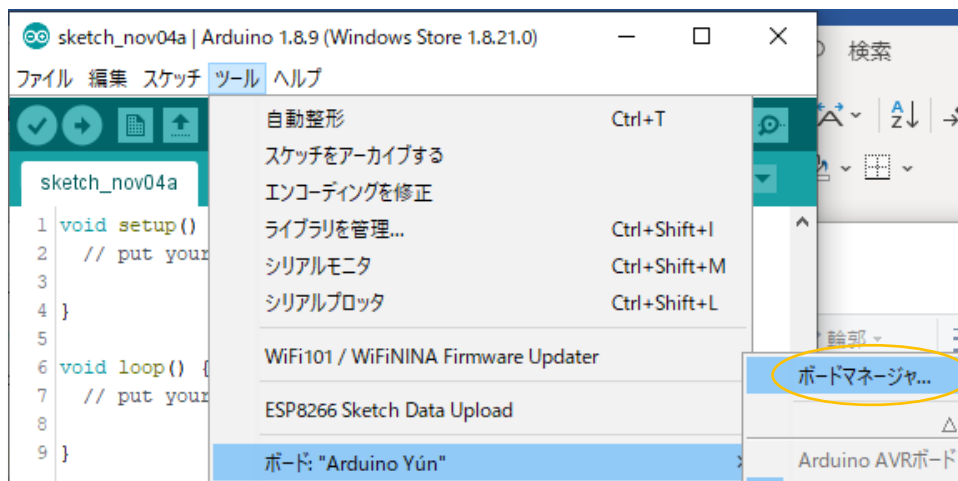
sketch_nov04a | Arduino 1.8.9 (Windows Store 1.8.21.0)

ファイル 編集 スケッチ ツール ヘルプ

sketch_nov04a

1 void setup()
2 // put your
3
4 }
5
6 void loop() {
7 // put your
8
9 }

自動整形 Ctrl+T
スケッチをアーカイブする
エンコーディングを修正
ライブラリを管理... Ctrl+Shift+I
シリアルモニタ Ctrl+Shift+M
シリアルプロッタ Ctrl+Shift+L
WiFi101 / WiFiNINA Firmware Updater
ESP8266 Sketch Data Upload
ボード: "Arduino Yún"

ボードマネージャ...
Arduino AVRボード

検索
輪郭